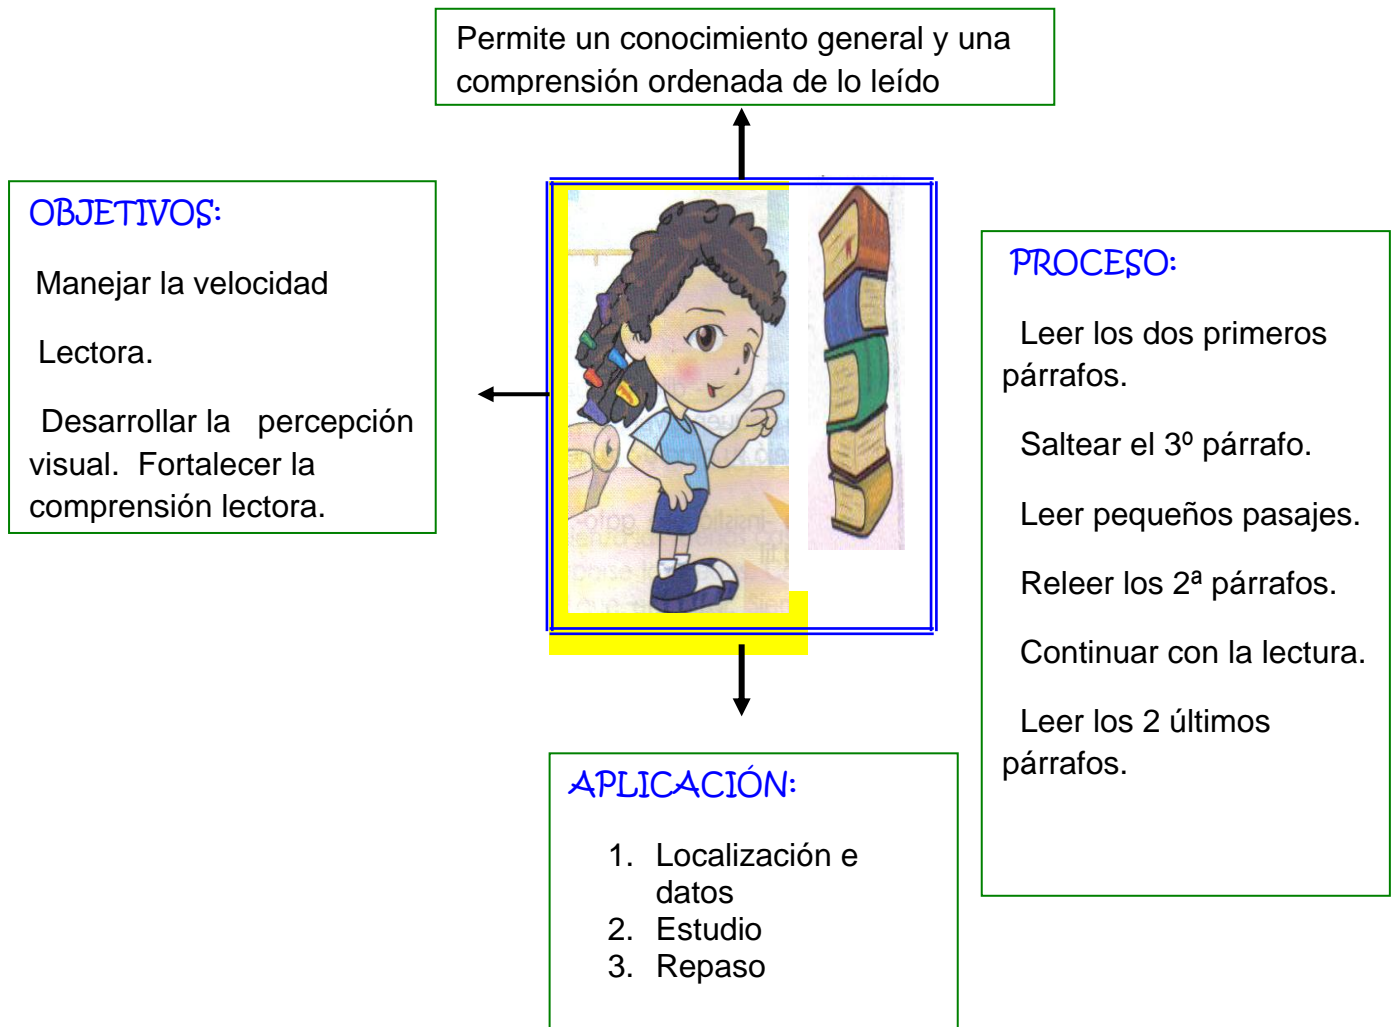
Permite un conocimiento general y una comprensión ordenada de lo leído

OBJETIVOS:

Manejar la velocidad

Lectora.

Desarrollar la percepción visual. Fortalecer la comprensión lectora.

PROCESO:

Leer los dos primeros párrafos.

Saltear el 3º párrafo.

Leer pequeños pasajes.

Releer los 2ª párrafos.

Continuar con la lectura.

Leer los 2 últimos párrafos.

APLICACIÓN:

1. Localización e datos
2. Estudio
3. Repaso